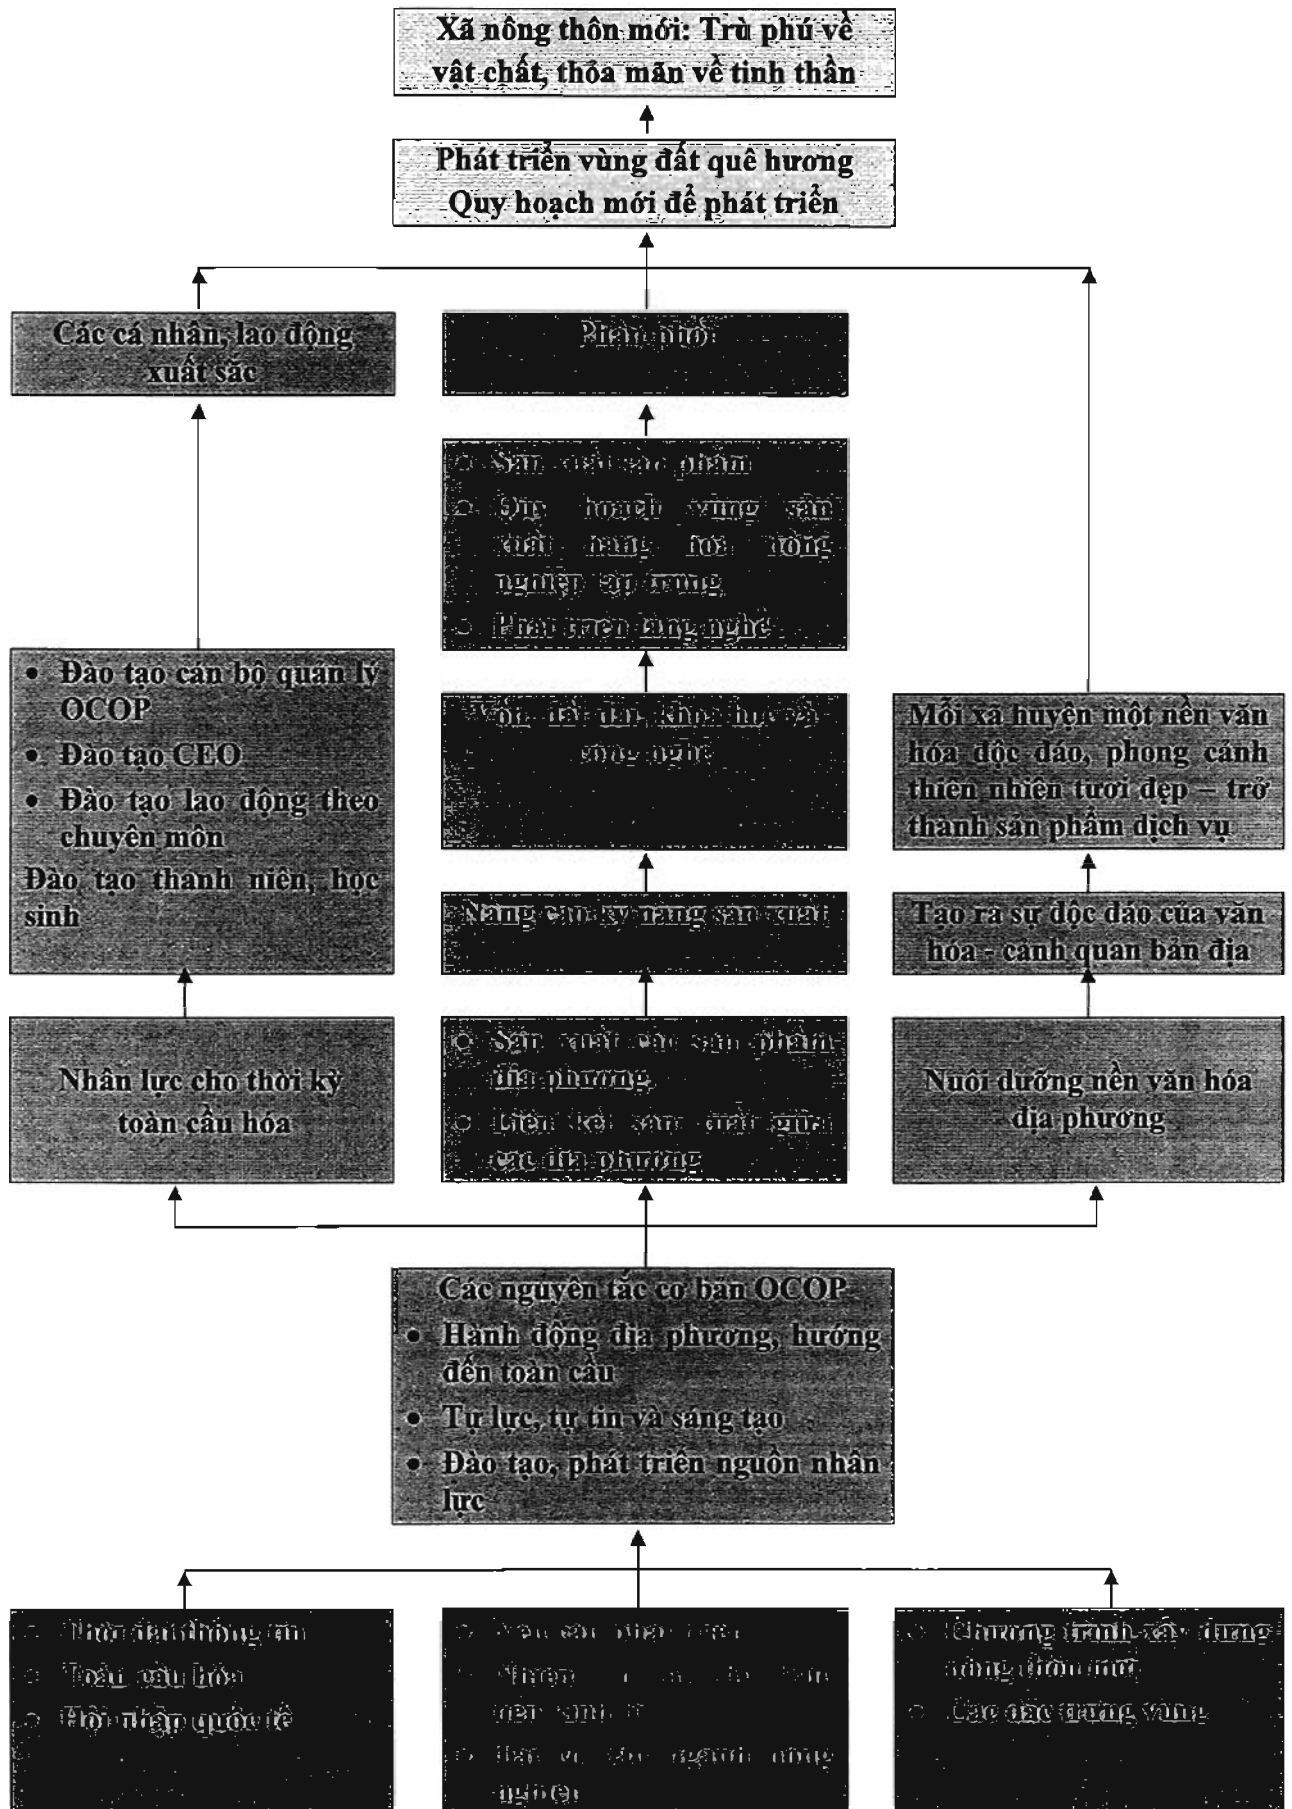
Xã nông thôn mới: Trù phú về vật chất, thỏa mãn về tinh thần

Phát triển vùng đất quê hương
Quy hoạch mới để phát triển

Các cá nhân, lao động xuất sắc

Phần thưởng

- Sản xuất các sản phẩm
- Quy hoạch vùng sản xuất hàng hóa nông nghiệp tập trung
- Phát triển làng nghề

- Đào tạo cán bộ quản lý OCOP
- Đào tạo CEO
- Đào tạo lao động theo chuyên môn

Đào tạo thanh niên, học sinh

Vốn, đất đai, khoa học và công nghệ

Mỗi xã huyện một nền văn hóa độc đáo, phong cảnh thiên nhiên tươi đẹp – trở thành sản phẩm dịch vụ

Nâng cao kỹ năng sản xuất

Tạo ra sự độc đáo của văn hóa - cảnh quan bản địa

Nhân lực cho thời kỳ toàn cầu hóa

- Sản xuất các sản phẩm địa phương
- Liên kết sản xuất giữa các địa phương

Nuôi dưỡng nền văn hóa địa phương

Các nguyên tắc cơ bản OCOP
- Hành động địa phương, hướng đến toàn cầu
- Tự lực, tự tin và sáng tạo
- Đào tạo, phát triển nguồn nhân lực

- Thời đại thông tin
- Toàn cầu hóa
- Hội nhập quốc tế

- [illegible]
- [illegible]
- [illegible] người nông nghiệp

- Chương trình xây dựng nông thôn mới
- Các đặc trưng vùng